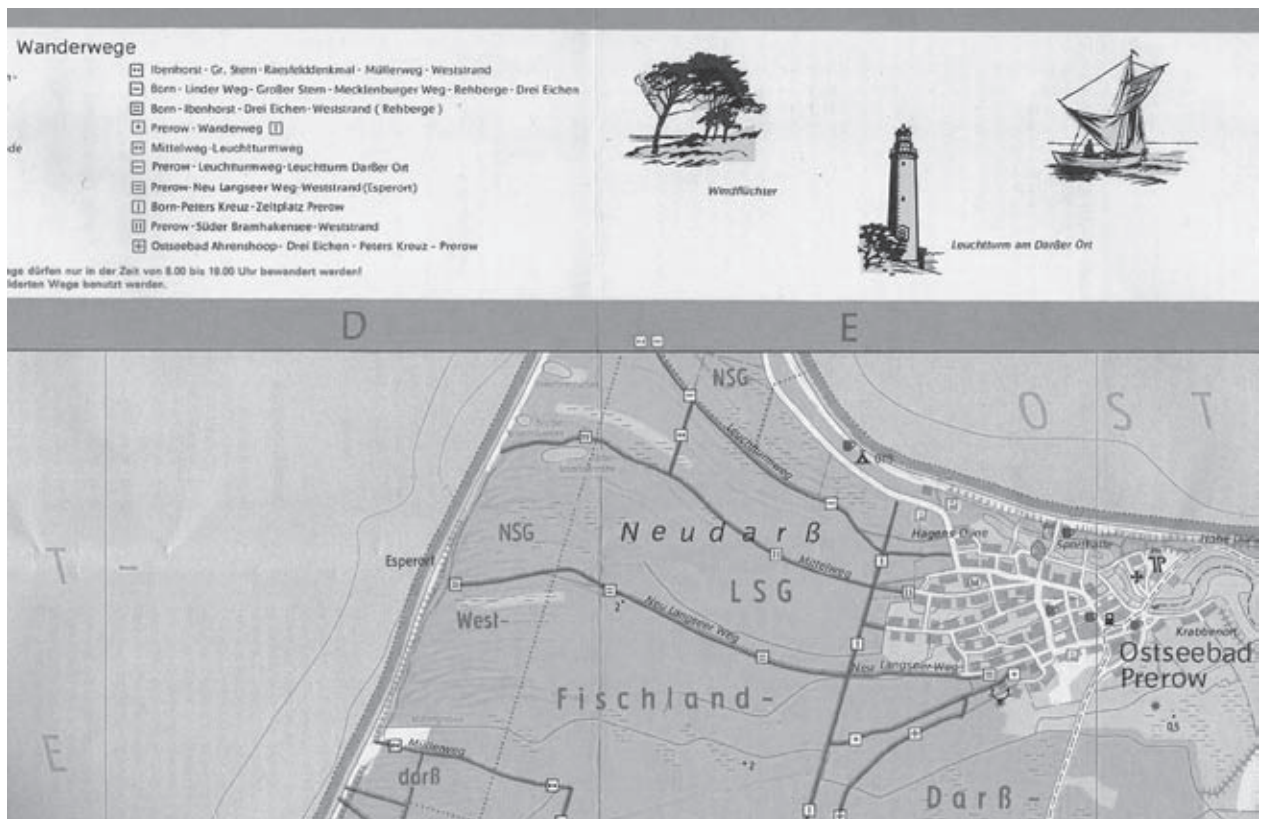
Wanderwege

Ibenhorst - Gr. Stern - Raesfelddenkmal - Müllerweg - Weststrand
Born - Linder Weg - Großer Stern - Mecklenburger Weg - Rehberge - Drei Eichen
Born - Ibenhorst - Drei Eichen - Weststrand ( Rehberge )
Prerow - Wanderweg
Mittelweg - Leuchtturmweg
Prerow - Leuchtturmweg - Leuchtturm Darßer Ort
Prerow - Neu Langseer Weg - Weststrand (Esperort)
Born - Peters Kreuz - Zeltplatz Prerow
Prerow - Süder Bramhakensee - Weststrand
Ostseebad Ahrenshoop - Drei Eichen - Peters Kreuz - Prerow

ege dürfen nur in der Zeit von 8.00 bis 18.00 Uhr bewandert werden!
ilderten Wege benutzt werden.

Windflüchter

Leuchtturm am Darßer Ort

D

E

NSG

O S T

Leuchtturmweg

NSG

Neudarß

Hagens Düne

Esperort

Mittelweg

LSG

West-

Neu Langseer Weg

Neu Langseer Weg

Ostseebad Prerow

Fischland-

T

E

Müllerweg

darß

Darß-